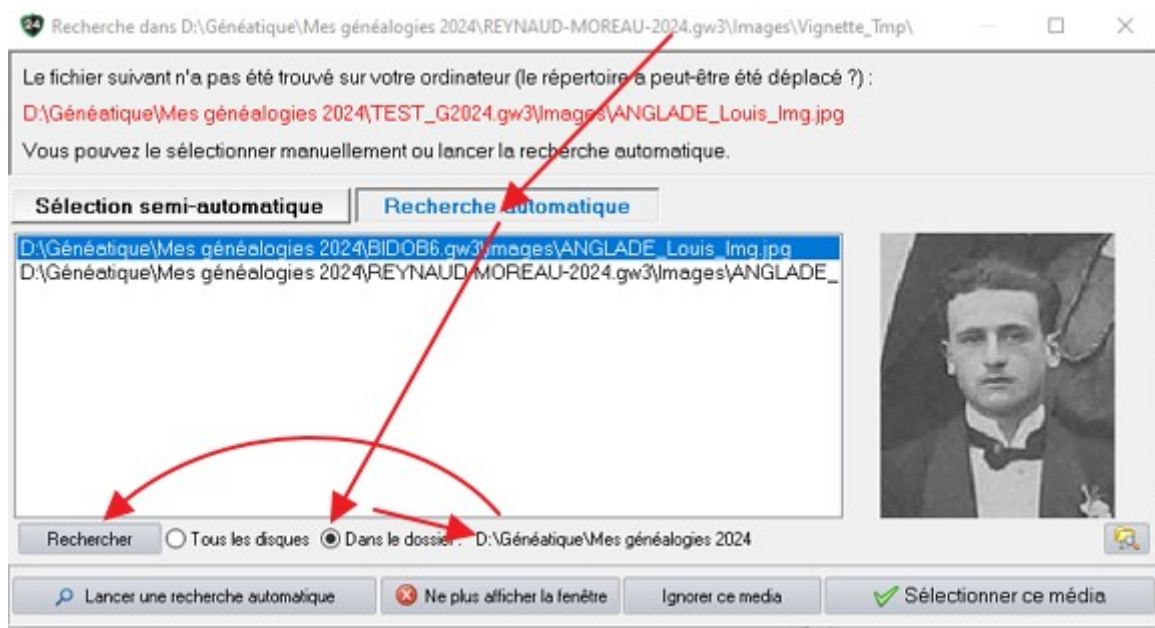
Recherche dans D:\Généatique\Mes généalogies 2024\REYNAUD-MOREAU-2024.gw3\Images\Vignette_Tmp\

Le fichier suivant n'a pas été trouvé sur votre ordinateur (le répertoire a peut-être été déplacé ?) :

D:\Généatique\Mes généalogies 2024\TEST_G2024.gw3\Images\ANGLADE_Louis_Img.jpg

Vous pouvez le sélectionner manuellement ou lancer la recherche automatique.

Sélection semi-automatique | Recherche automatique

D:\Généatique\Mes généalogies 2024\BIDOB6.gw3\images\ANGLADE_Louis_Img.jpg
D:\Généatique\Mes généalogies 2024\REYNAUD-MOREAU-2024.gw3\Images\ANGLADE_

Rechercher | Tous les disques | Dans le dossier : D:\Généatique\Mes généalogies 2024

Lancer une recherche automatique | Ne plus afficher la fenêtre | Ignorer ce media | Sélectionner ce média